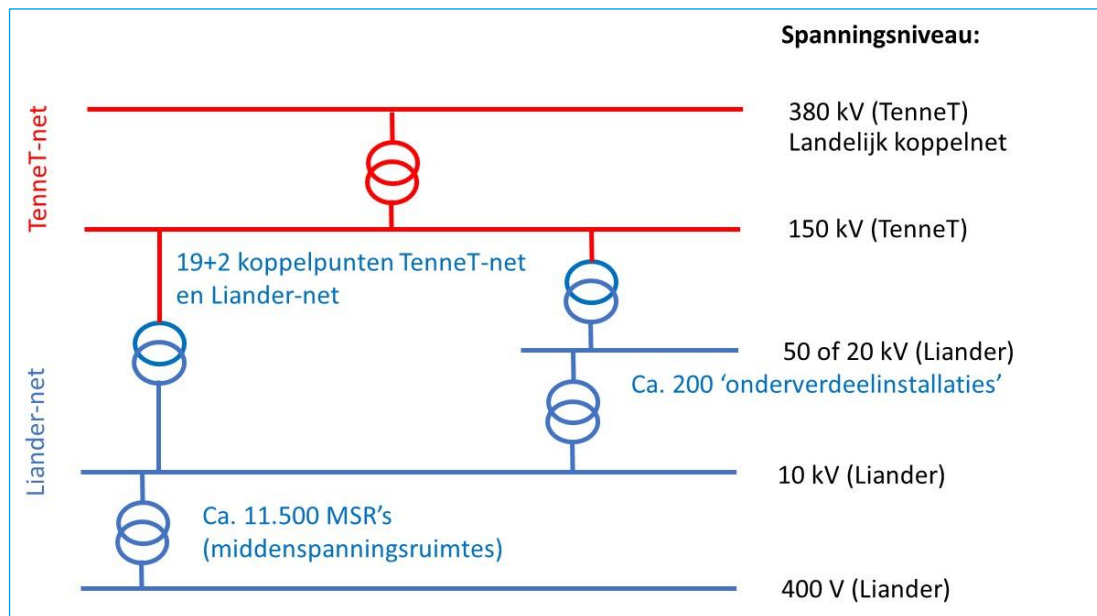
Spanningsniveau:

TenneT-net

380 kV (TenneT)
Landelijk koppelnet

150 kV (TenneT)

19+2 koppelpunten TenneT-net en Liander-net

50 of 20 kV (Liander)

Ca. 200 ‘onderverdeelinstallaties’

Liander-net

10 kV (Liander)

Ca. 11.500 MSR’s (middenspanningsruimtes)

400 V (Liander)